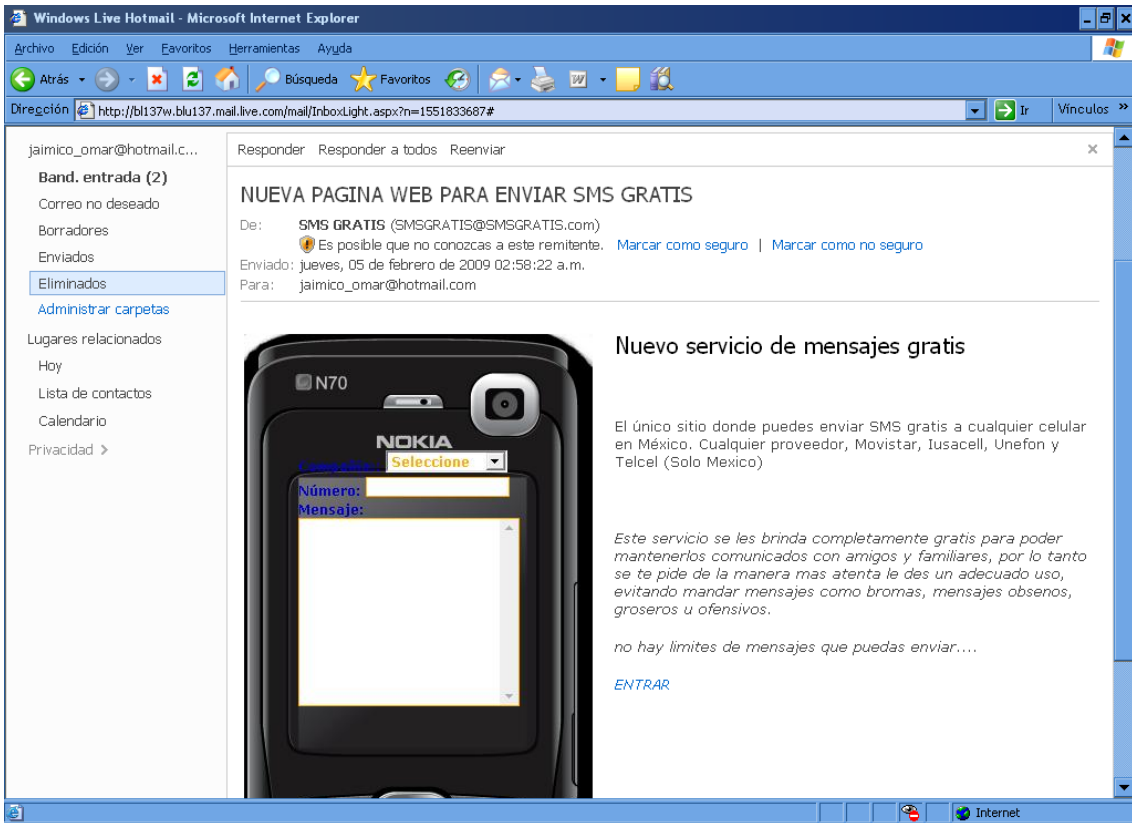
Windows Live Hotmail - Microsoft Internet Explorer

Archivo Edición Ver Favoritos Herramientas Ayuda

Atrás Búsqueda Favoritos

Dirección http://bl137w.blu137.mail.live.com/mail/InboxLight.aspx?n=1551833687# Ir Vínculos »

jaimico_omar@hotmail.c...
Band. entrada (2)
Correo no deseado
Borradores
Enviados
Eliminados
Administrar carpetas
Lugares relacionados
Hoy
Lista de contactos
Calendario
Privacidad >

Responder Responder a todos Reenviar ×

NUEVA PAGINA WEB PARA ENVIAR SMS GRATIS

De: SMS GRATIS (SMSGRATIS@SMSGRATIS.com)
Es posible que no conozcas a este remitente. Marcar como seguro | Marcar como no seguro
Enviado: jueves, 05 de febrero de 2009 02:58:22 a.m.
Para: jaimico_omar@hotmail.com

N70
NOKIA
Compañía: Seleccione
Número:
Mensaje:

Nuevo servicio de mensajes gratis

El único sitio donde puedes enviar SMS gratis a cualquier celular en México. Cualquier proveedor, Movistar, Iusacell, Unefon y Telcel (Solo Mexico)

Este servicio se les brinda completamente gratis para poder mantenerlos comunicados con amigos y familiares, por lo tanto se te pide de la manera mas atenta le des un adecuado uso, evitando mandar mensajes como bromas, mensajes obsenos, groseros u ofensivos.

no hay limites de mensajes que puedas enviar....

ENTRAR

Internet